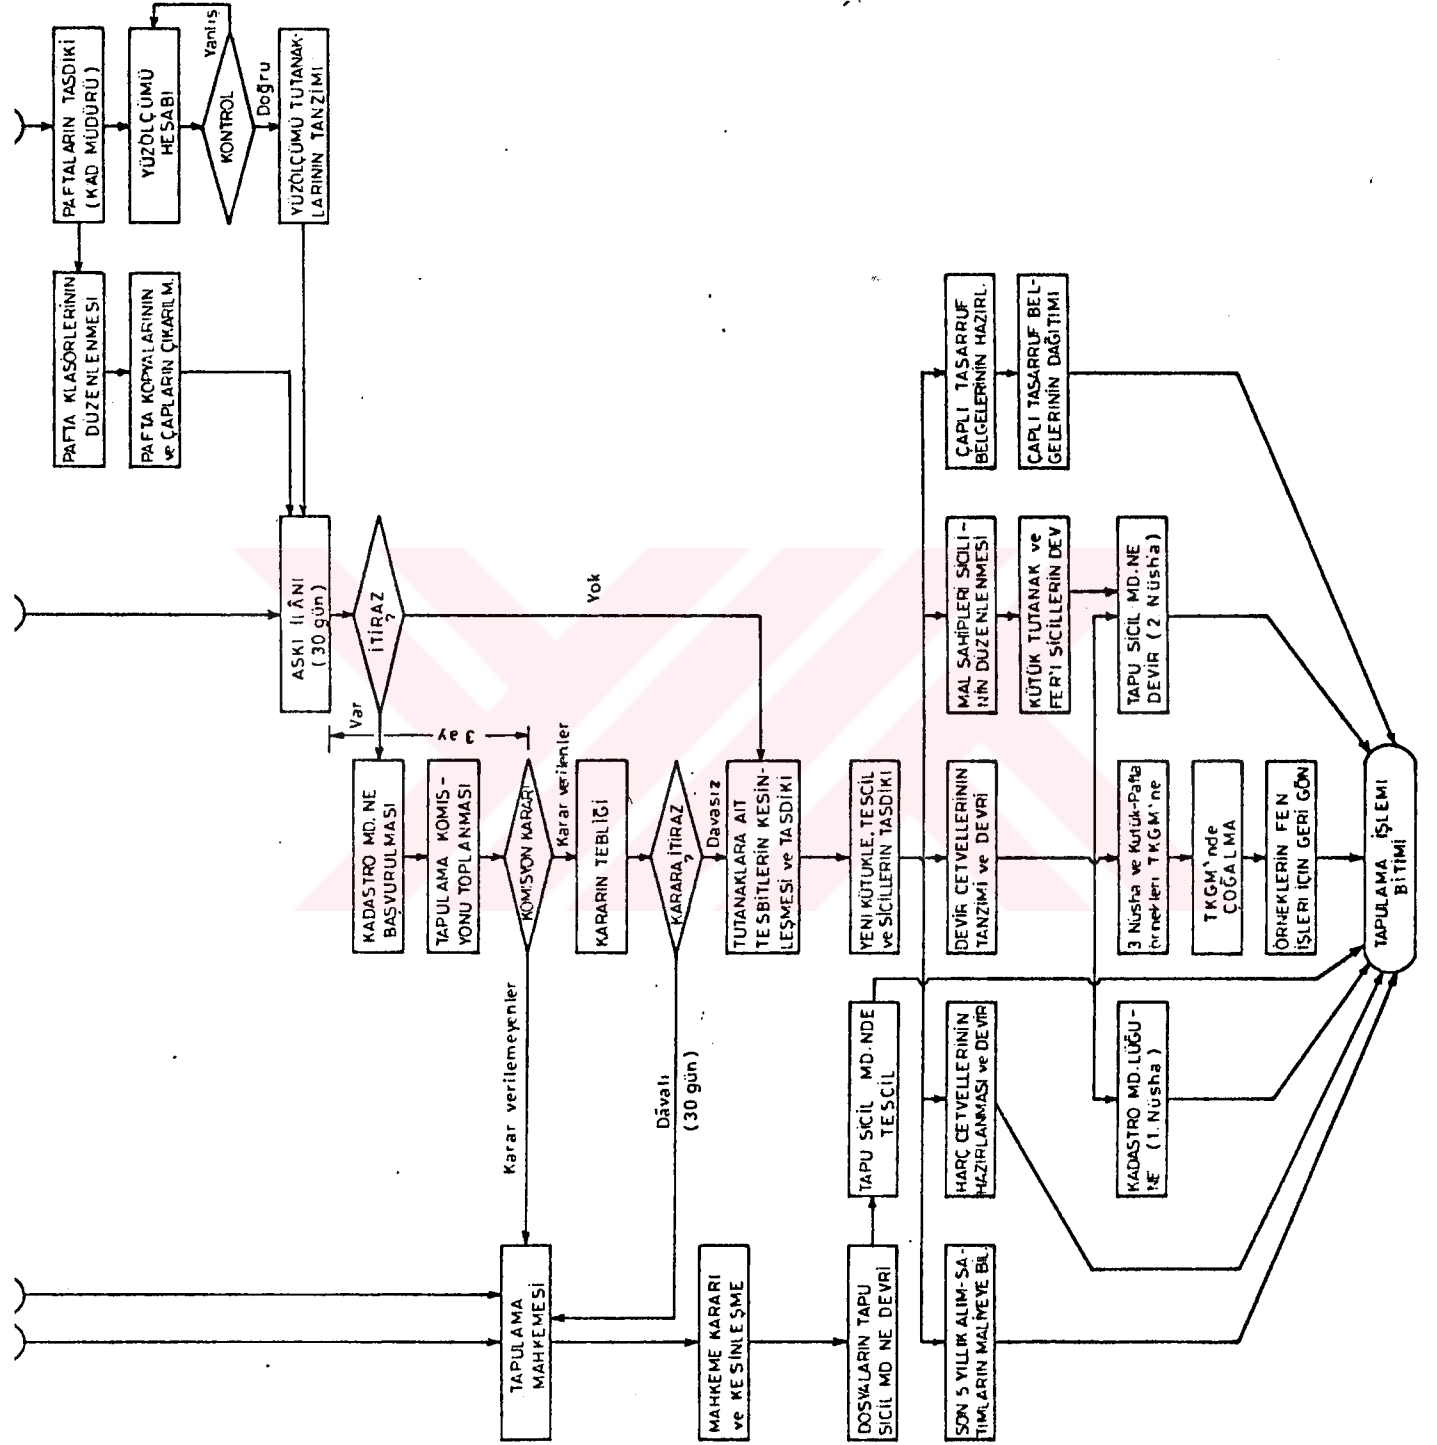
PAFTALARIN TASDIKI (KAD MÜDÜRÜ)

YÜZÖLÇÜMÜ HESABI

KONTROL

Yanlış

Doğru

YÜZÖLÇÜMÜ TUTANAKLARININ TANZİMİ

PAFTA KLASÖRLERİNİN DÜZENLENMESİ

PAFTA KOPYALARININ ve ÇAPLARIN ÇIKARILM.

ASKI İLÂNI (30 gün)

İTİRAZ ?

Yok

Var

3 ay

KADASTRO MD. NE BAŞVURULMASI

TAPULAMA KOMİSYONU TOPLANMASI

KOMİSYON KARARI

Karar verilenler

Karar verilemeyenler

KARARIN TEBLİĞİ

KARARA İTİRAZ ?

Davasız

Dâvalı (30 gün)

TUTANAKLARA AİT TESBİTLERİN KESİNLEŞMESİ ve TASDİKİ

YENİ KÜTÜKLE, TESCİL ve SİCİLLERİN TASDİKİ

ÇAPLI TASARRUF BELGELERİNİN HAZIRL.

ÇAPLI TASARRUF BELGELERİNİN DAĞITIMI

MAL SAHİPLERİ SİCİLİNİN DÜZENLENMESİ

KÜTÜK TUTANAK ve FER'İ SİCİLLERİN DEV

TAPU SİCİL MD. NE DEVİR (2 Nüsha)

DEVİR CETVELLERİNİN TANZİMİ ve DEVRİ

3 Nüsha ve Kütük-Pafta örnekleri TKGM'ne

TKGM'nde ÇOĞALMA

ÖRNEKLERİN FEN İŞLERİ İÇİN GERİ GÖN

TAPULAMA İŞLEMİ BİTİMİ

TAPU SİCİL MD. NDE TESCİL

HARÇ CETVELLERİNİN HAZIRLANMASI ve DEVRİ

KADASTRO MD. LÜĞÜNE (1. Nüsha)

TAPULAMA MAHKEMESİ

MAHKEME KARARI ve KESİNLEŞME

DOSYALARIN TAPU SİCİL MD NE DEVRİ

SON 5 YILLIK ALIM-SATIMLARIN MALİYEYE BİL